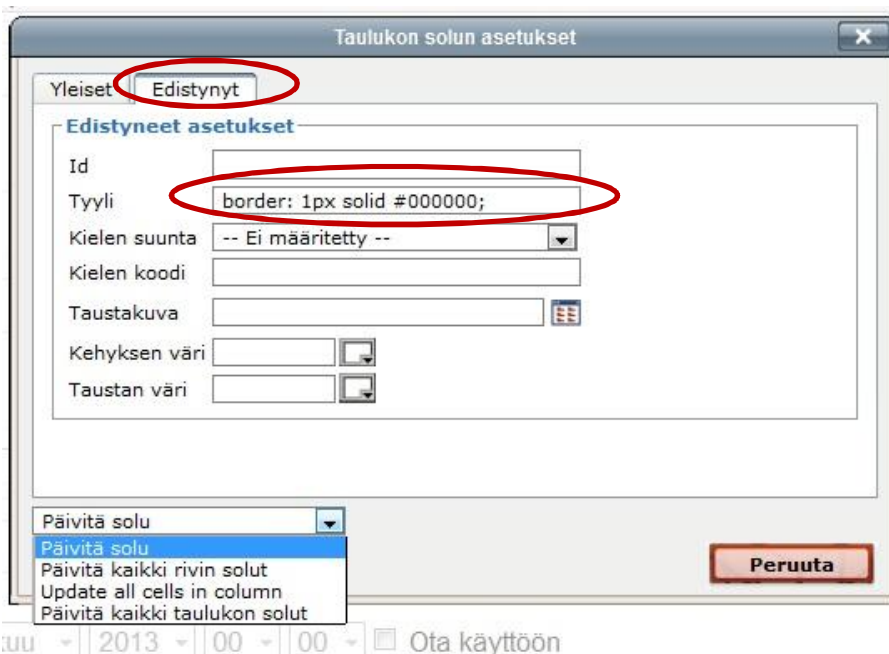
Taulukon solun asetukset

Yleiset | Edistynyt

Edistyneet asetukset

Id

Tyyli border: 1px solid #000000;

Kielen suunta -- Ei määritetty --

Kielen koodi

Taustakuva

Kehyksen väri

Taustan väri

Päivitä solu

Päivitä solu
Päivitä kaikki rivin solut
Update all cells in column
Päivitä kaikki taulukon solut

Peruuta

tuu 2013 00 00 Ota käyttöön